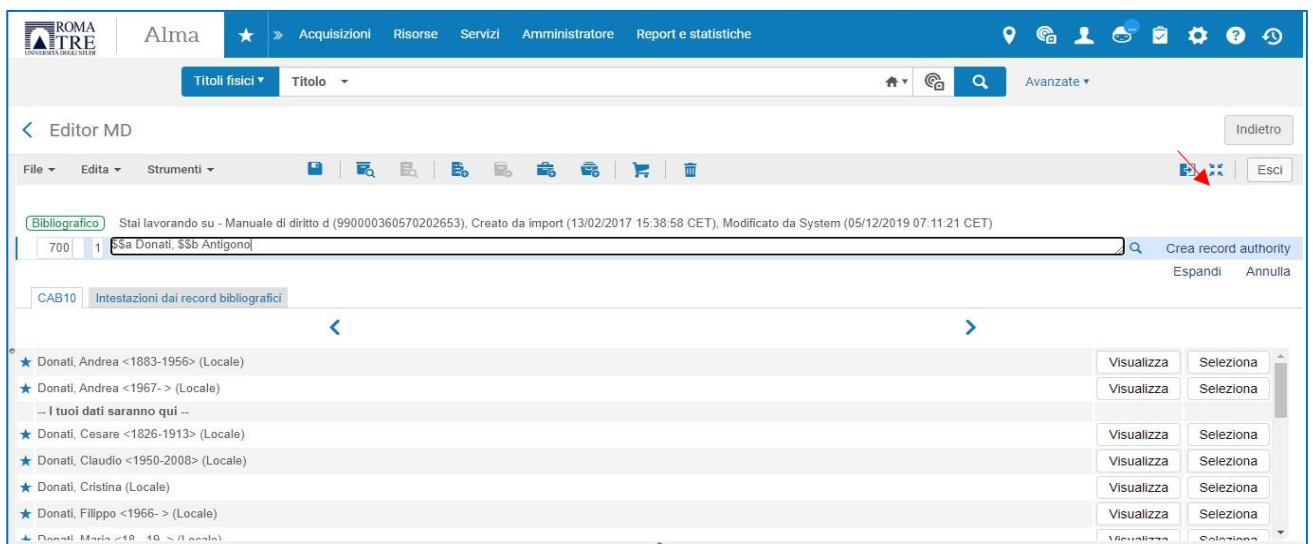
ROMA TRE UNIVERSITÀ DEGLI STUDI

Alma

Acquisizioni Risorse Servizi Amministratore Report e statistiche

Titoli fisici ▾ Titolo ▾

Avanzate ▾

Editor MD

Indietro

File ▾ Edita ▾ Strumenti ▾

Esci

Bibliografico Stai lavorando su - Manuale di diritto d (990000360570202653), Creato da import (13/02/2017 15:38:58 CET), Modificato da System (05/12/2019 07:11:21 CET)

700 1 $$a Donati, $$b Antigono

Crea record authority

Espandi Annulla

CAB10 Intestazioni dai record bibliografici

| | | |
|---|---|---|
| ★ Donati, Andrea <1883-1956> (Locale) | Visualizza | Seleziona |
| ★ Donati, Andrea <1967- > (Locale) | Visualizza | Seleziona |
| -- I tuoi dati saranno qui -- | | |
| ★ Donati, Cesare <1826-1913> (Locale) | Visualizza | Seleziona |
| ★ Donati, Claudio <1950-2008> (Locale) | Visualizza | Seleziona |
| ★ Donati, Cristina (Locale) | Visualizza | Seleziona |
| ★ Donati, Filippo <1966- > (Locale) | Visualizza | Seleziona |
| ★ Donati, Maria <18 19 > (Locale) | Visualizza | Seleziona |